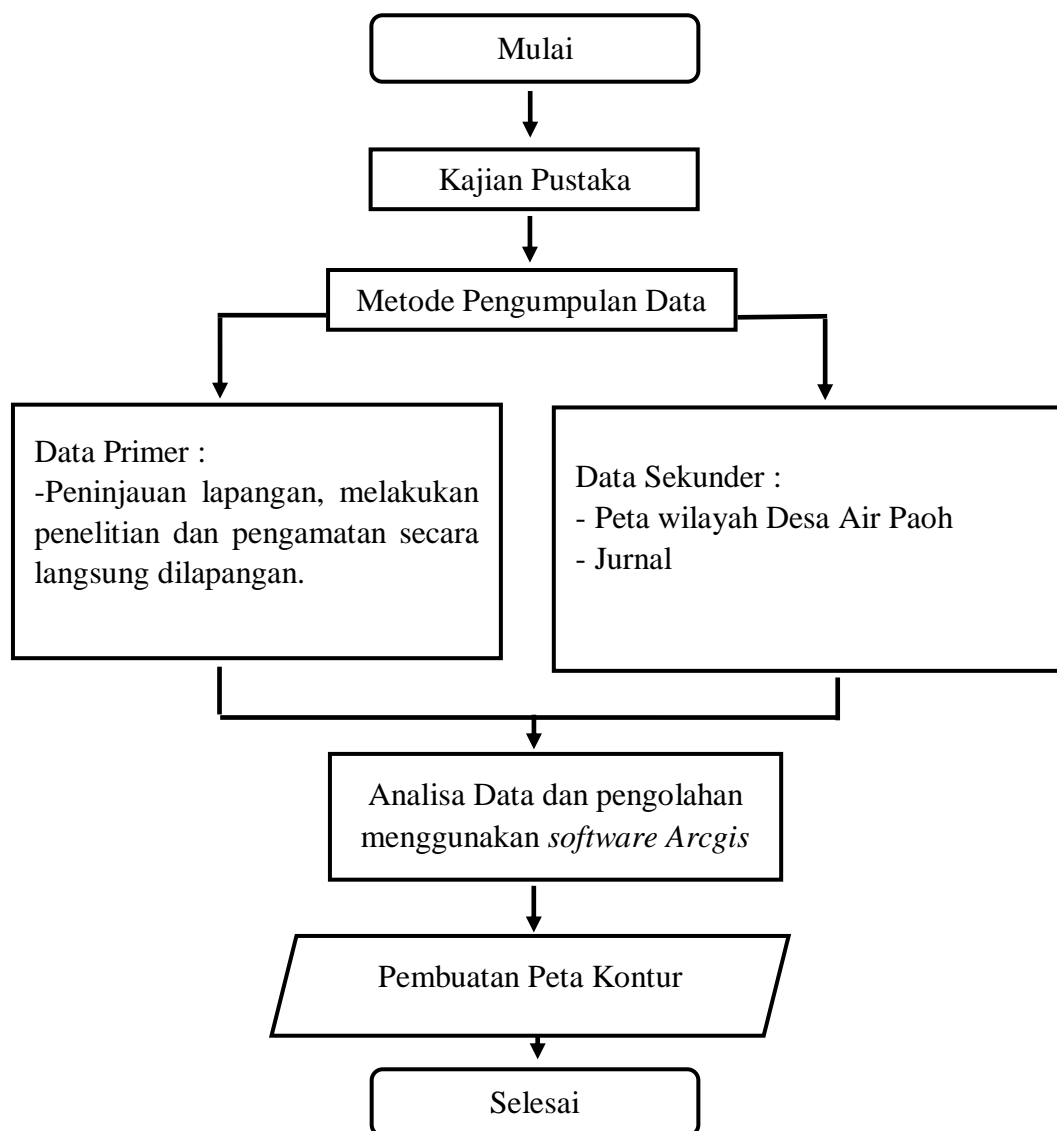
Mulai

Kajian Pustaka

Metode Pengumpulan Data

Data Primer :
-Peninjauan lapangan, melakukan penelitian dan pengamatan secara langsung dilapangan.

Data Sekunder :
- Peta wilayah Desa Air Paoh
- Jurnal

Analisa Data dan pengolahan menggunakan *software Arcgis*

Pembuatan Peta Kontur

Selesai